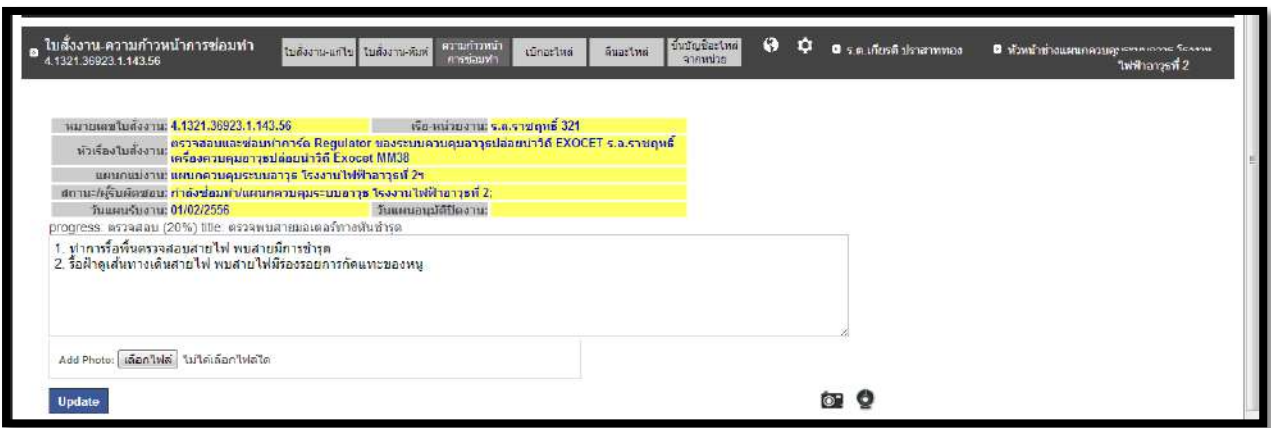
ใบสั่งงาน-ความก้าวหน้าการซ่อมทำ
4.1321.36923.1.143.56

ใบสั่งงาน-แก้ไข | ใบสั่งงาน-พิมพ์ | ความก้าวหน้าการซ่อมทำ | เบิกอะไหล่ | คืนอะไหล่ | บัญชีอะไหล่จากหน่วย

ร.ต.เกียรติ ปราสาททอง
หัวหน้าช่างแผนกควบคุม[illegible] ไฟฟ้าอาวุธที่ 2

| หมายเลขใบสั่งงาน: | 4.1321.36923.1.143.56 | เรือ-หน่วยงาน: | ร.ล.ราชฤทธิ์ 321 |
|---|---|---|---|
| หัวเรื่องใบสั่งงาน: | ตรวจสอบและซ่อมทำการ์ด Regulator ของระบบควบคุมอาวุธปล่อยนำวิถี EXOCET ร.ล.ราชฤทธิ์ เครื่องควบคุมอาวุธปล่อยนำวิถี Exocet MM38 | | |
| แผนกรับงาน: | แผนกควบคุมระบบอาวุธ โรงงานไฟฟ้าอาวุธที่ 2ฯ | | |
| สถานะ/ผู้รับผิดชอบ: | กำลังซ่อมทำ/แผนกควบคุมระบบอาวุธ โรงงานไฟฟ้าอาวุธที่ 2: | | |
| วันแผนรับงาน: | 01/02/2556 | วันแผนอนุมัติปิดงาน: | |

progress: ตรวจสอบ (20%) title: ตรวจพบสายมอเตอร์ทางฟันชำรุด

1. ทำการรื้อพื้นตรวจสอบสายไฟ พบสายมีการชำรุด
2. รื้อฝ้าดูเส้นทางเดินสายไฟ พบสายไฟมีร่องรอยการกัดแทะของหนู

Add Photo: เลือกไฟล์ ไม่ได้เลือกไฟล์ใด

Update